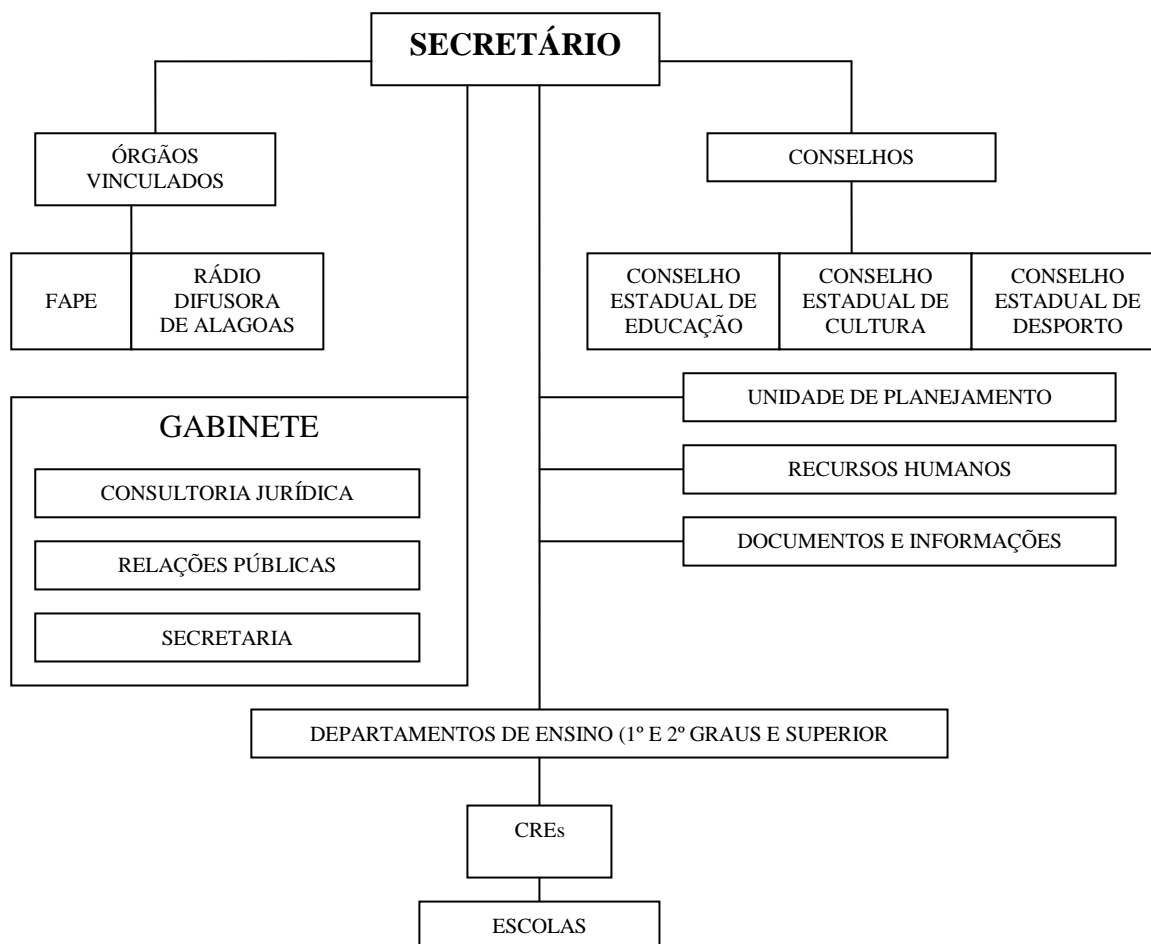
SECRETÁRIO

ÓRGÃOS VINCULADOS

FAPE

RÁDIO DIFUSORA DE ALAGOAS

CONSELHOS

CONSELHO ESTADUAL DE EDUCAÇÃO

CONSELHO ESTADUAL DE CULTURA

CONSELHO ESTADUAL DE DESPORTO

GABINETE

CONSULTORIA JURÍDICA

RELAÇÕES PÚBLICAS

SECRETARIA

UNIDADE DE PLANEJAMENTO

RECURSOS HUMANOS

DOCUMENTOS E INFORMAÇÕES

DEPARTAMENTOS DE ENSINO (1º E 2º GRAUS E SUPERIOR

CREs

ESCOLAS